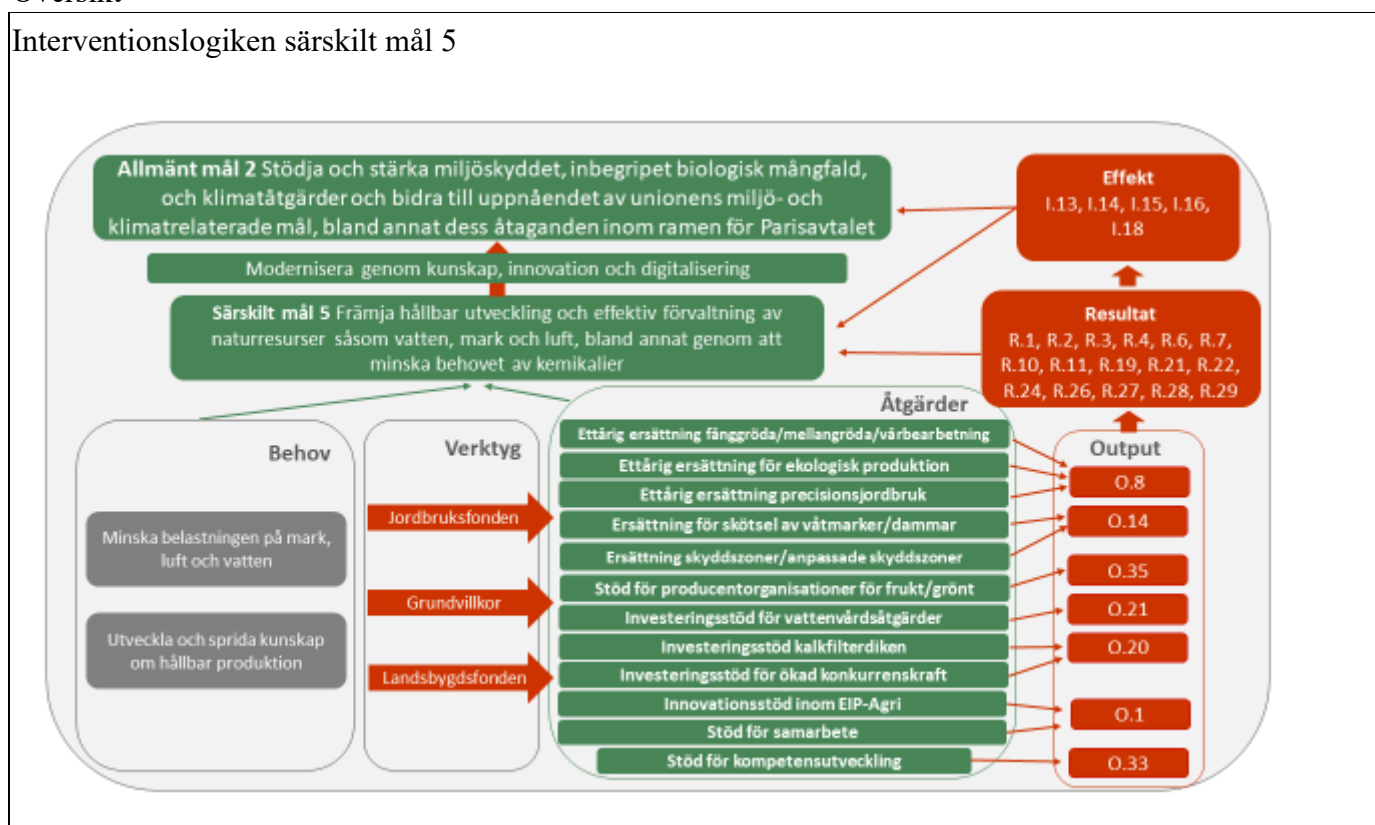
Översikt

Interventionslogiken särskilt mål 5

**Allmänt mål 2** Stödja och stärka miljöskyddet, inbegripet biologisk mångfald, och klimatåtgärder och bidra till uppnåendet av unionens miljö- och klimatrelaterade mål, bland annat dess åtaganden inom ramen för Parisavtalet

Modernisera genom kunskap, innovation och digitalisering

**Särskilt mål 5** Främja hållbar utveckling och effektiv förvaltning av naturresurser såsom vatten, mark och luft, bland annat genom att minska behovet av kemikalier

Effekt
I.13, I.14, I.15, I.16, I.18

Resultat
R.1, R.2, R.3, R.4, R.6, R.7, R.10, R.11, R.19, R.21, R.22, R.24, R.26, R.27, R.28, R.29

Behov

Minska belastningen på mark, luft och vatten

Utveckla och sprida kunskap om hållbar produktion

Verktyg

Jordbruksfonden

Grundvillkor

Landsbygdsfonden

Åtgärder

Ettårig ersättning fånggröda/mellangröda/vårbearbetning
Ettårig ersättning för ekologisk produktion
Ettårig ersättning precisionsjordbruk
Ersättning för skötsel av våtmarker/dammar
Ersättning skyddszoner/anpassade skyddszoner
Stöd för producentorganisationer för frukt/grönt
Investeringsstöd för vattenvårdsåtgärder
Investeringsstöd kalkfilterdiken
Investeringsstöd för ökad konkurrenskraft
Innovationsstöd inom EIP-Agri
Stöd för samarbete
Stöd för kompetensutveckling

Output

O.8
O.14
O.35
O.21
O.20
O.1
O.33